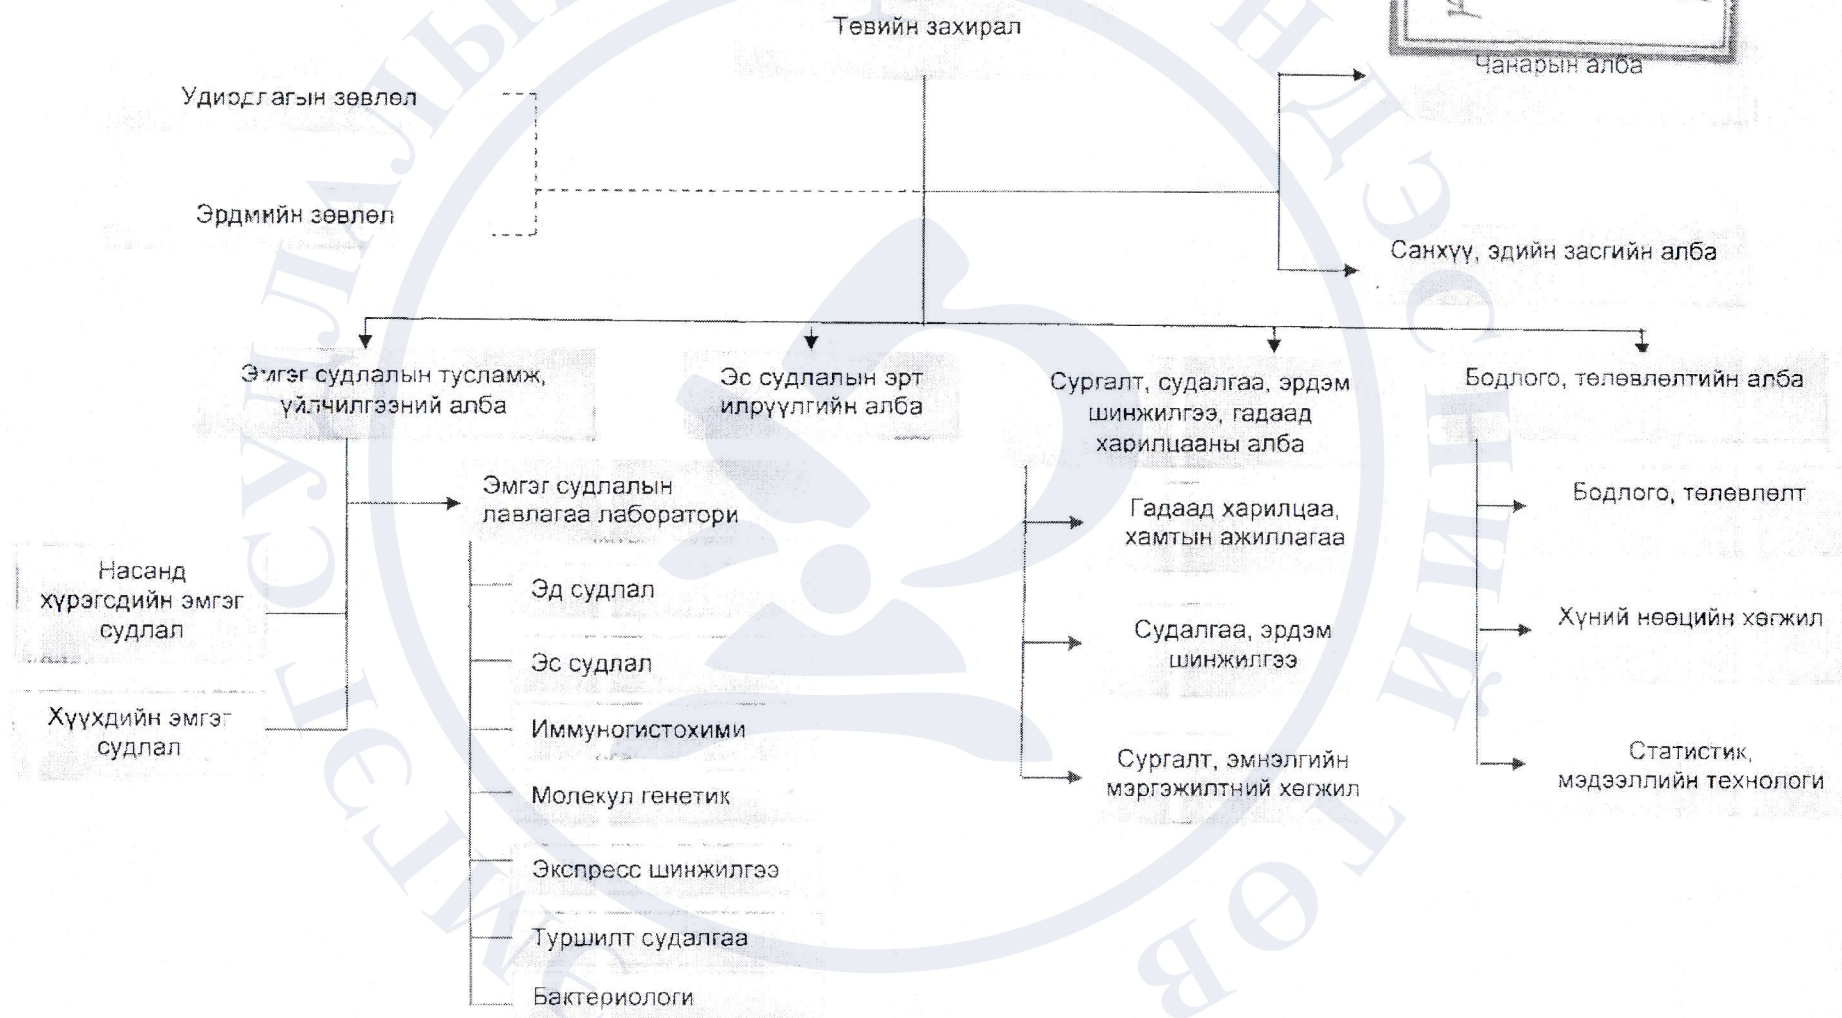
Төвийн захирал

Чанарын алба

Удирдлагын зөвлөл

Эрдмийн зөвлөл

Санхүү, эдийн засгийн алба

Эмгэг судлалын тусламж, үйлчилгээний алба

Эс судлалын эрт илрүүлгийн алба

Сургалт, судалгаа, эрдэм шинжилгээ, гадаад харилцааны алба

Бодлого, төлөвлөлтийн алба

Эмгэг судлалын лавлагаа лаборатори

Насанд хүрэгсдийн эмгэг судлал

Хүүхдийн эмгэг судлал

Эд судлал

Эс судлал

Иммуногистохими

Молекул генетик

Экспресс шинжилгээ

Туршилт судалгаа

Бактериологи

Гадаад харилцаа, хамтын ажиллагаа

Судалгаа, эрдэм шинжилгээ

Сургалт, эмнэлгийн мэргэжилтний хөгжил

Бодлого, төлөвлөлт

Хүний нөөцийн хөгжил

Статистик, мэдээллийн технологи